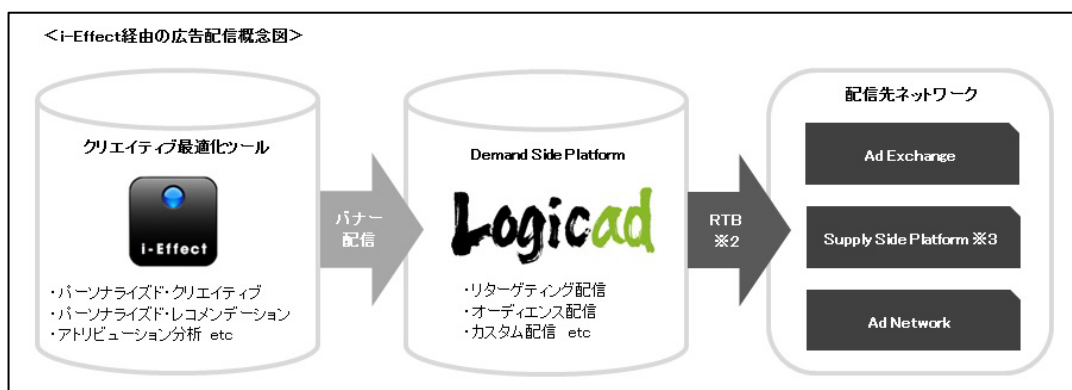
<i-Effect経由の広告配信概念図>

クリエイティブ最適化ツール

i-Effect

・パーソナライズド・クリエイティブ
・パーソナライズド・レコメンデーション
・アトリビューション分析 etc

バナー配信

Demand Side Platform

Logicad

・リターゲティング配信
・オーディエンス配信
・カスタム配信 etc

RTB ※2

配信先ネットワーク

Ad Exchange

Supply Side Platform ※3

Ad Network